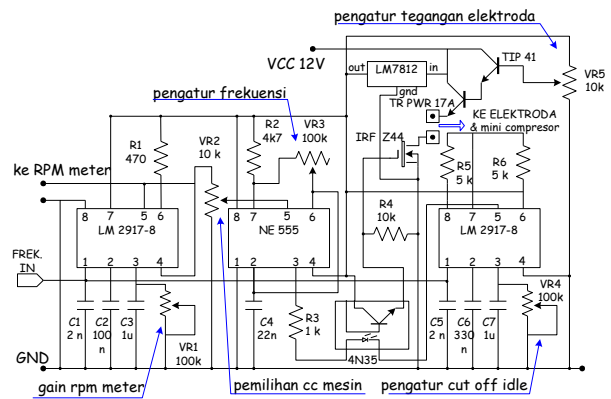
pengatur tegangan elektroda

VCC 12V

out LM7812 in

gnd

TIP 41

VR5 10k

TR PWR 17A

KE ELEKTRODA & mini compresor

pengatur frekuensi

R1 470

VR2 10 k

R2 4k7

VR3 100k

IRF Z44

R5 5 k

R6 5 k

ke RPM meter

R4 10k

8 7 5 6
LM 2917-8
1 2 3 4

8 7 5 6
NE 555
1 2 3 4

8 7 5 6
LM 2917-8
1 2 3 4

FREK. IN

VR4 100k

C1 2 n

C2 100 n

C3 1u

VR1 100k

C4 22n

R3 1 k

4N35

C5 2 n

C6 330 n

C7 1u

GND

gain rpm meter

pemilihan cc mesin

pengatur cut off idle